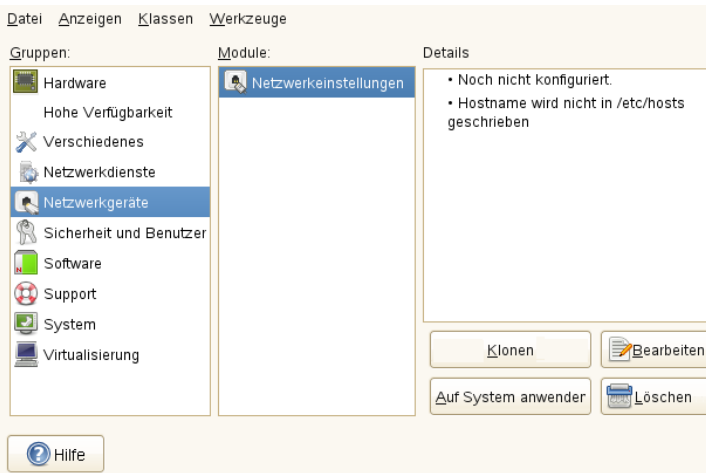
Datei Anzeigen Klassen Werkzeuge

Gruppen:

Hardware

Hohe Verfügbarkeit

Verschiedenes

Netzwerkdienste

Netzwerkgeräte

Sicherheit und Benutzer

Software

Support

System

Virtualisierung

Module:

Netzwerkeinstellungen

Details

• Noch nicht konfiguriert.

• Hostname wird nicht in /etc/hosts geschrieben

Klonen

Bearbeiten

Auf System anwender

Löschen

Hilfe